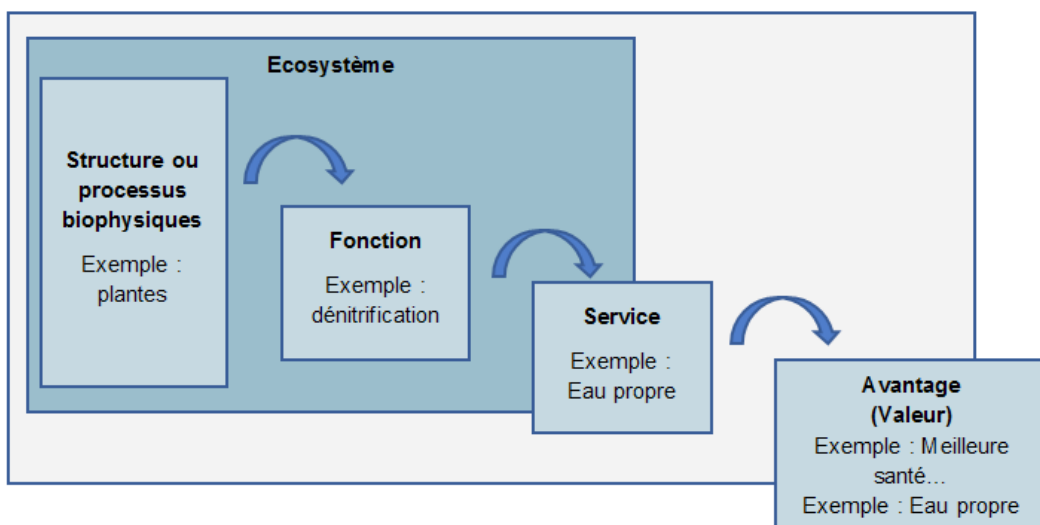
Ecosystème

Structure ou processus biophysiques

Exemple : plantes

Fonction

Exemple : dénitrification

Service

Exemple : Eau propre

Avantage (Valeur)

Exemple : Meilleure santé…

Exemple : Eau propre